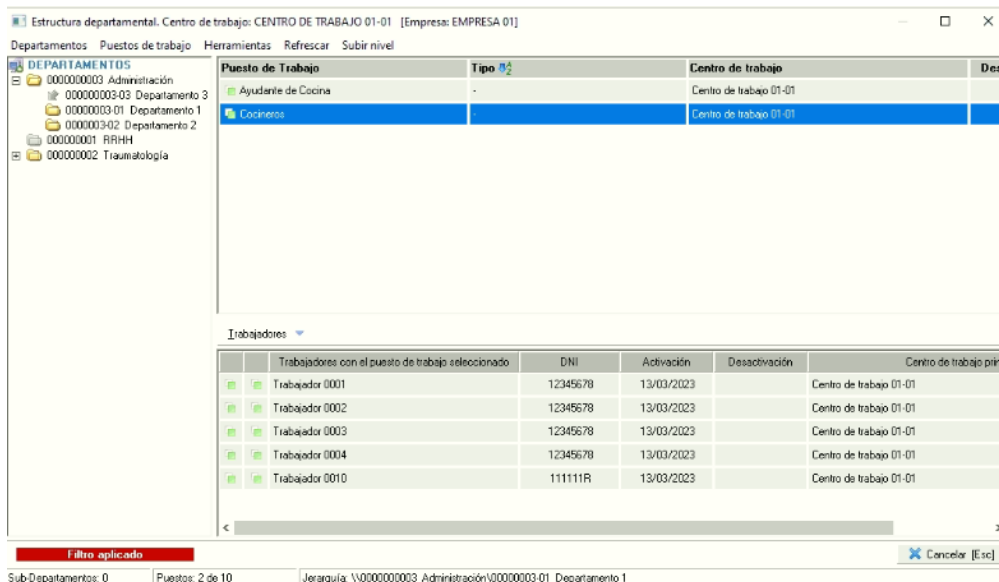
Estructura departamental. Centro de trabajo: CENTRO DE TRABAJO 01-01 [Empresa: EMPRESA 01]

Departamentos Puestos de trabajo Herramientas Refrescar Subir nivel

DEPARTAMENTOS
0000000003 Administración
000000003-03 Departamento 3
00000003-01 Departamento 1
0000003-02 Departamento 2
000000001 RRHH
000000002 Traumatología

| Puesto de Trabajo | Tipo | Centro de trabajo | De |
|---|---|---|---|
| Ayudante de Cocina | - | Centro de trabajo 01-01 | |
| Cocineros | | Centro de trabajo 01-01 | |

Trabajadores

| | | Trabajadores con el puesto de trabajo seleccionado | DNI | Activación | Desactivación | Centro de trabajo pri |
|---|---|---|---|---|---|---|
| | | Trabajador 0001 | 12345678 | 13/03/2023 | | Centro de trabajo 01-01 |
| | | Trabajador 0002 | 12345678 | 13/03/2023 | | Centro de trabajo 01-01 |
| | | Trabajador 0003 | 12345678 | 13/03/2023 | | Centro de trabajo 01-01 |
| | | Trabajador 0004 | 12345678 | 13/03/2023 | | Centro de trabajo 01-01 |
| | | Trabajador 0010 | 111111R | 13/03/2023 | | Centro de trabajo 01-01 |

Filtro aplicado
Cancelar [Esc]

Sub-Departamentos: 0 Puestos: 2 de 10 Jerarquía: \\0000000003 Administración\00000003-01 Departamento 1